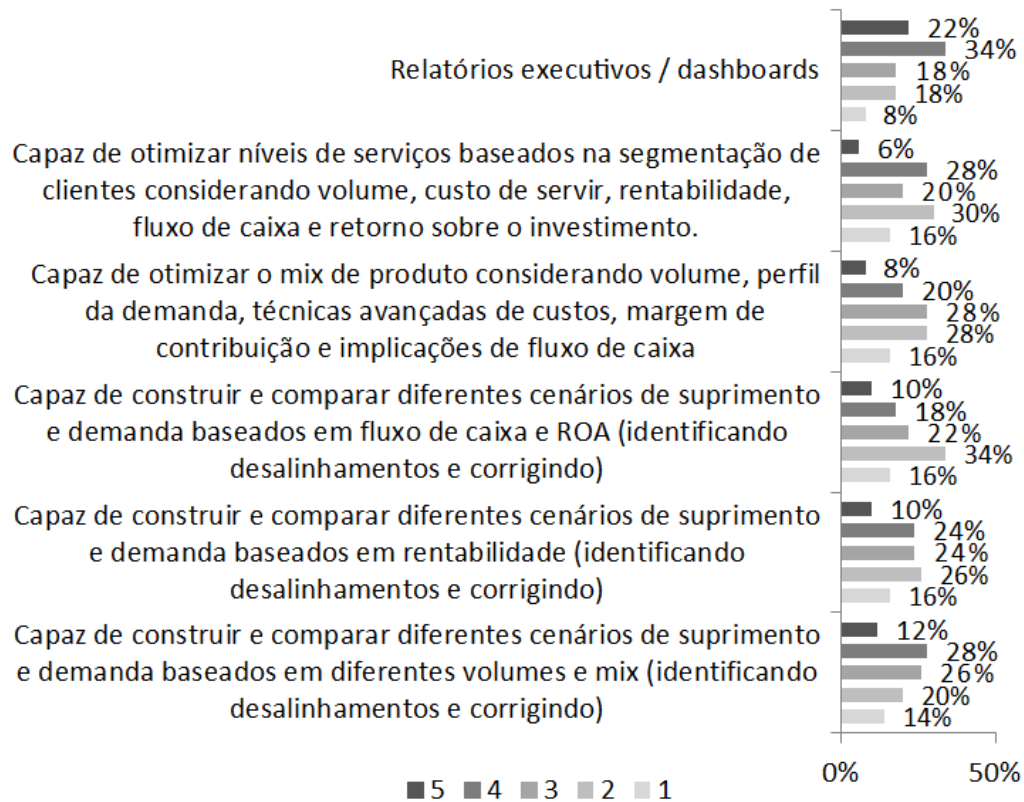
Relatórios executivos / dashboards
22%
34%
18%
18%
8%

Capaz de otimizar níveis de serviços baseados na segmentação de clientes considerando volume, custo de servir, rentabilidade, fluxo de caixa e retorno sobre o investimento.
6%
28%
20%
30%
16%

Capaz de otimizar o mix de produto considerando volume, perfil da demanda, técnicas avançadas de custos, margem de contribuição e implicações de fluxo de caixa
8%
20%
28%
28%
16%

Capaz de construir e comparar diferentes cenários de suprimento e demanda baseados em fluxo de caixa e ROA (identificando desalinhamentos e corrigindo)
10%
18%
22%
34%
16%

Capaz de construir e comparar diferentes cenários de suprimento e demanda baseados em rentabilidade (identificando desalinhamentos e corrigindo)
10%
24%
24%
26%
16%

Capaz de construir e comparar diferentes cenários de suprimento e demanda baseados em diferentes volumes e mix (identificando desalinhamentos e corrigindo)
12%
28%
26%
20%
14%

0%
50%

5 4 3 2 1